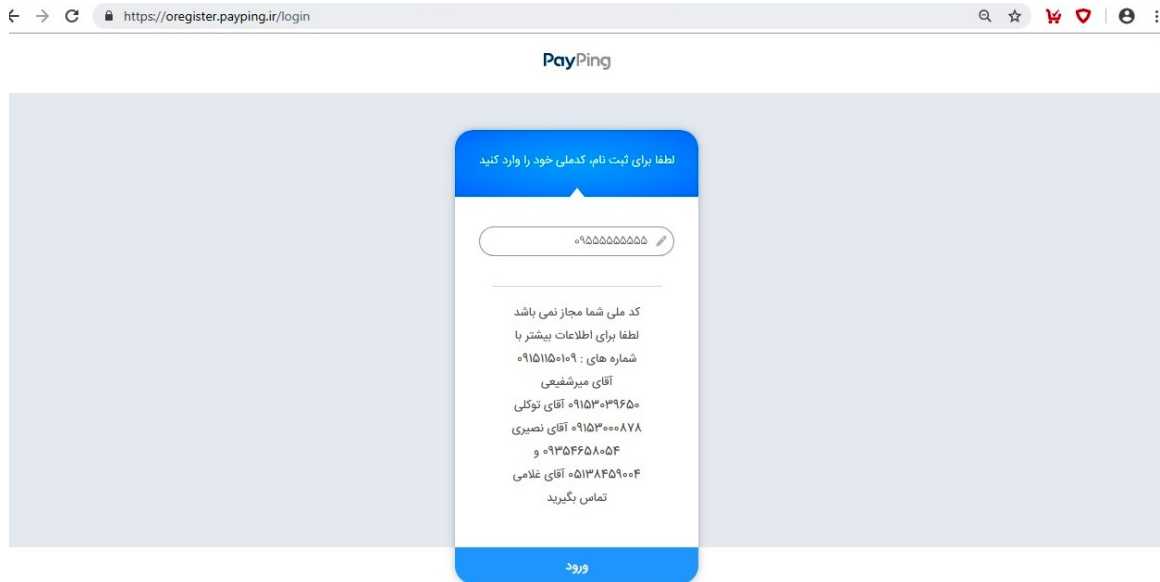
https://oregister.payping.ir/login

PayPing

لطفا برای ثبت نام، کدملی خود را وارد کنید

۰۹۵۵۵۵۵۵۵۵

کد ملی شما مجاز نمی باشد
لطفا برای اطلاعات بیشتر با
شماره های : ۰۹۱۵۱۱۵۰۱۰۹
آقای میرشفیعی
۰۹۱۵۳۰۳۹۶۵۰ آقای توکلی
۰۹۱۵۳۰۰۰۸۷۸ آقای نصیری
۰۹۳۵۴۶۵۸۰۵۴ و
۰۵۱۳۸۴۵۹۰۰۴ آقای غلامی
تماس بگیرید

ورود